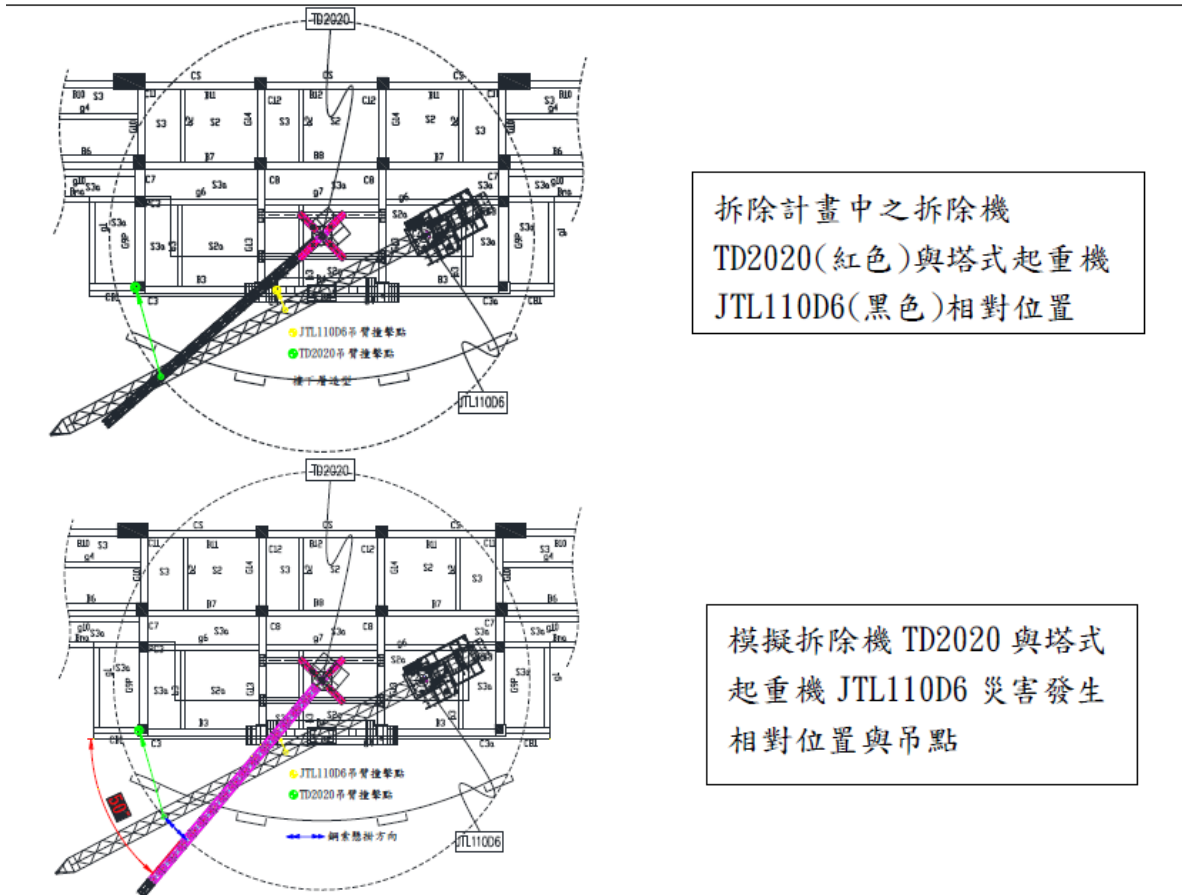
TD2020

C5 C5 C5
B10 S3 C11 B11 C12 B12 C12 B11 C11 S3 B10
g4 G10 S3 S2 G4 S3 S2 G4 S2 S3 G10 g4
B6 B7 B8 B7 B6
C7 C8 C8 C7
S3a g6 S3a g7 S3a g6 S3a
C3 S2a
S3a S3a S2a G13 S3a
B3 B3
C3 C3a CB1

JTL110D6吊臂撞擊點
TD2020吊臂撞擊點
擋土層邊壁

JTL110D6

拆除計畫中之拆除機 TD2020(紅色)與塔式起重機 JTL110D6(黑色)相對位置

TD2020

C5 C5 C5
B10 S3 C11 B11 C12 B12 C12 B11 C11 S3 B10
g4 G10 S3 S2 G4 S3 S2 G4 S2 S3 G10 g4
B6 B7 B8 B7 B6
C7 C8 C8 C7
S3a g6 S3a g7 S3a g6 S3a
S2a
S3a S3a S2a S3a
B3
C3 C3a CB1

JTL110D6吊臂撞擊點
TD2020吊臂撞擊點
鋼索懸掛方向

JTL110D6

模擬拆除機 TD2020 與塔式起重機 JTL110D6 災害發生相對位置與吊點